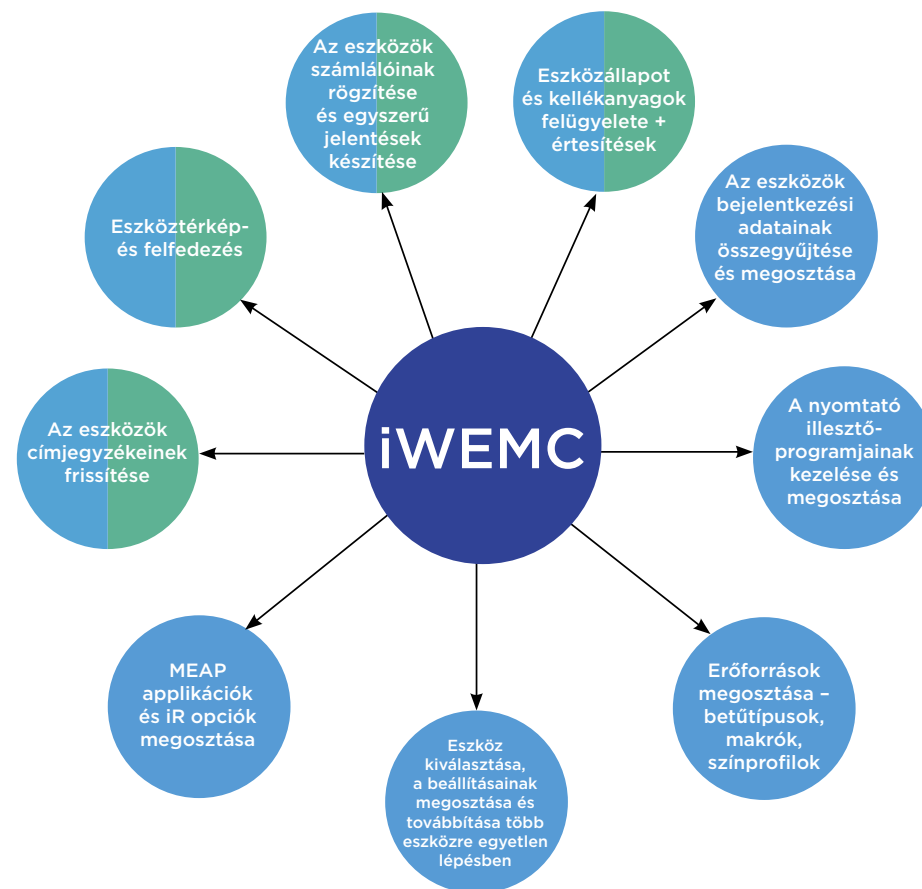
Az eszközök számlálóinak rögzítése és egyszerű jelentések készítése

Eszközállapot és kellékanyagok felügyelete + értesítések

Eszköztérkép- és felfedezés

Az eszközök bejelentkezési adatainak összegyűjtése és megosztása

Az eszközök címjegyzékeinek frissítése

iWEMC

A nyomtató illesztőprogramjainak kezelése és megosztása

MEAP applikációk és iR opciók megosztása

Erőforrások megosztása – betűtípusok, makrók, színprofilok

Eszköz kiválasztása, a beállításainak megosztása és továbbítása több eszközre egyetlen lépésben